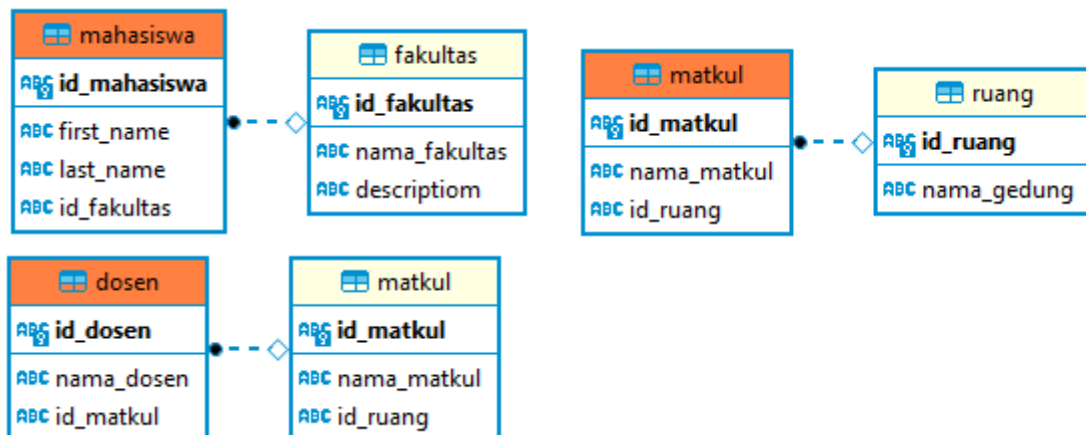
mahasiswa
id_mahasiswa
first_name
last_name
id_fakultas

fakultas
id_fakultas
nama_fakultas
descriptiom

matkul
id_matkul
nama_matkul
id_ruang

ruang
id_ruang
nama_gedung

dosen
id_dosen
nama_dosen
id_matkul

matkul
id_matkul
nama_matkul
id_ruang